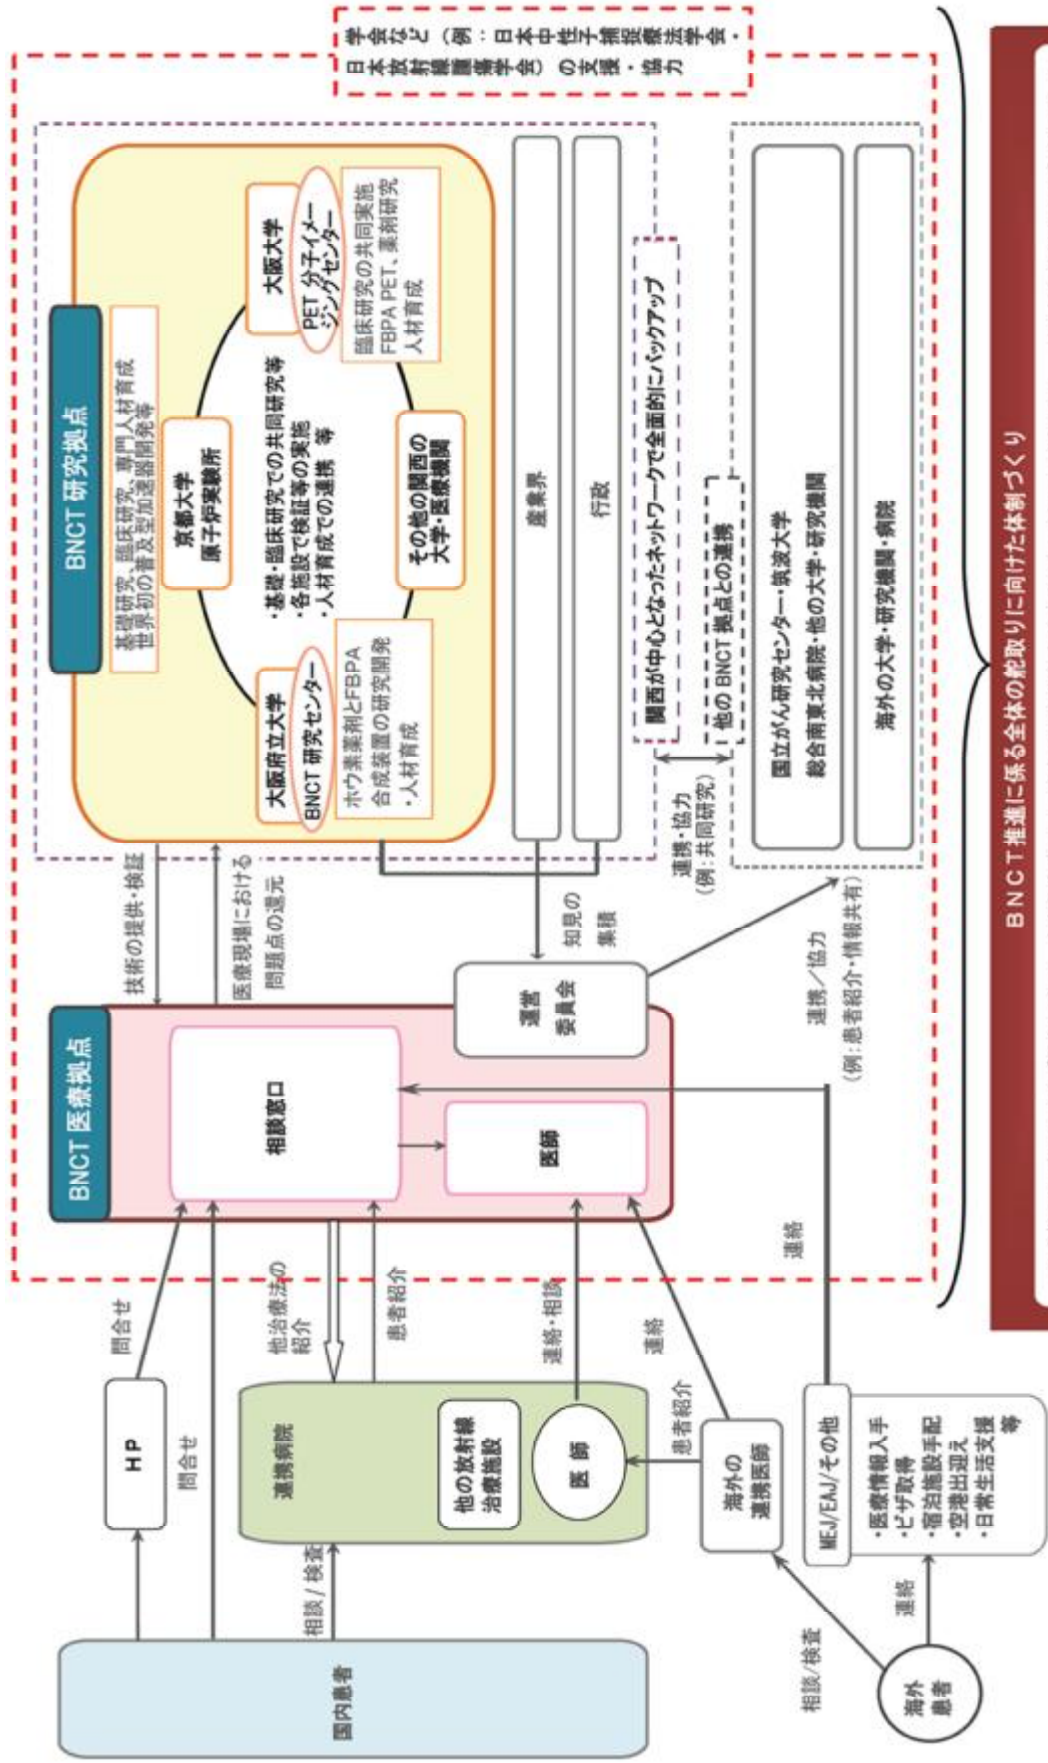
学会など（例：日本中性子捕捉療法学会・日本放射線腫瘍学会）の支援・協力

BNCT 研究拠点

基礎研究、臨床研究、専門人材育成
世界初の普及型加速器開発等

京都大学
原子炉実験所

大阪大学
PET 分子イメージングセンター

臨床研究の共同実施
FBPA PET、薬剤研究
人材育成

・基礎・臨床研究での共同研究等
・各施設で検証等の実施
・人材育成での連携　等

その他の関西の大学・医療機関

大阪府立大学
BNCT 研究センター

ホウ素薬剤とFBPA合成装置の研究開発
・人材育成

産業界

行政

関西が中心となったネットワークで全面的にバックアップ

他の BNCT 拠点との連携

国立がん研究センター・筑波大学
総合南東北病院・他の大学・研究機関

海外の大学・研究機関・病院

連携・協力
（例：共同研究）

技術の提供・検証

医療現場における問題点の還元

知見の集積

運営委員会

連携／協力
（例：患者紹介・情報共有）

BNCT 医療拠点

相談窓口

医師

連絡

問合せ

HP

問合せ

他治療法の紹介

患者紹介

連絡・相談

連絡

患者紹介

連携病院

他の放射線治療施設

医師

海外の連携医師

MEJ/EAJ/その他
・医療情報入手
・ビザ取得
・宿泊施設手配
・空港出迎え
・日常生活支援　等

相談／検査

国内患者

相談／検査

連絡

海外患者

BNCT推進に係る全体の舵取りに向けた体制づくり